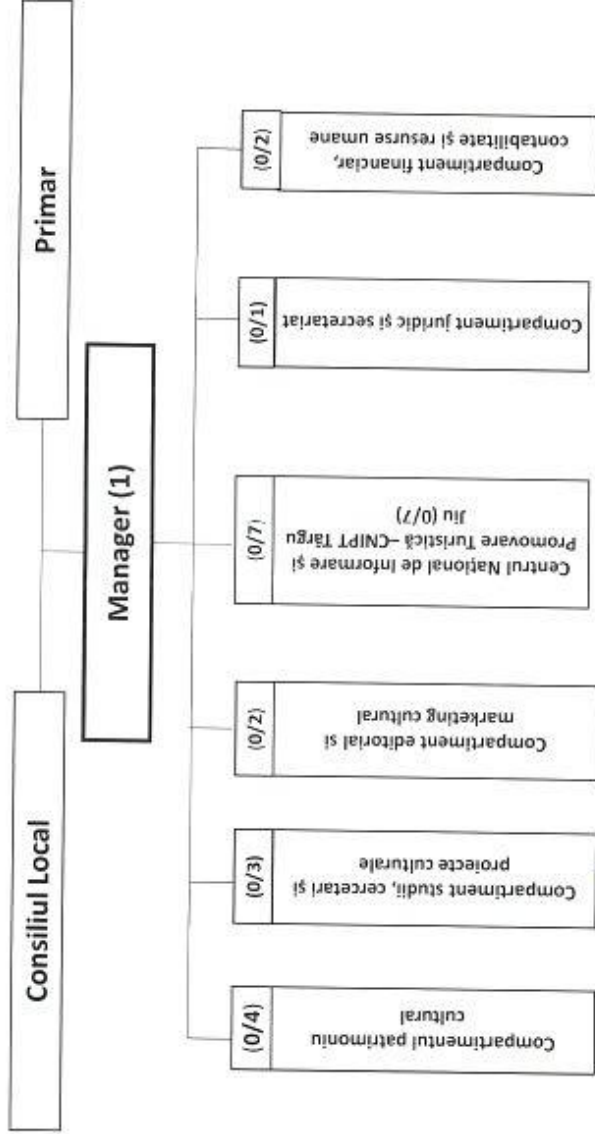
Primar

Consiliul Local

Manager (1)

Compartimentul patrimoniu cultural (0/4)

Compartiment studii, cercetari și proiecte culturale (0/3)

Compartiment editorial și marketing cultural (0/2)

Centrul Național de Informare și Promovare Turistică –CNIPT Târgu Jiu (0/7) (0/7)

Compartiment juridic și secretariat (0/1)

Compartiment financiar, contabilitate și resurse umane (0/2)